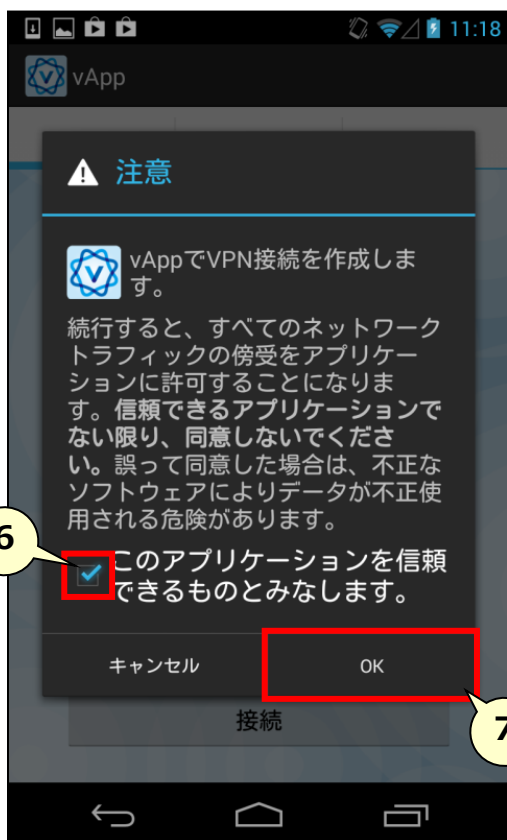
11:18

vApp

注意

vAppでVPN接続を作成します。

続行すると、すべてのネットワークトラフィックの傍受をアプリケーションに許可することになります。信頼できるアプリケーションでない限り、同意しないでください。誤って同意した場合は、不正なソフトウェアによりデータが不正使用される危険があります。

6

このアプリケーションを信頼できるものとみなします。

キャンセル

OK

7

接続